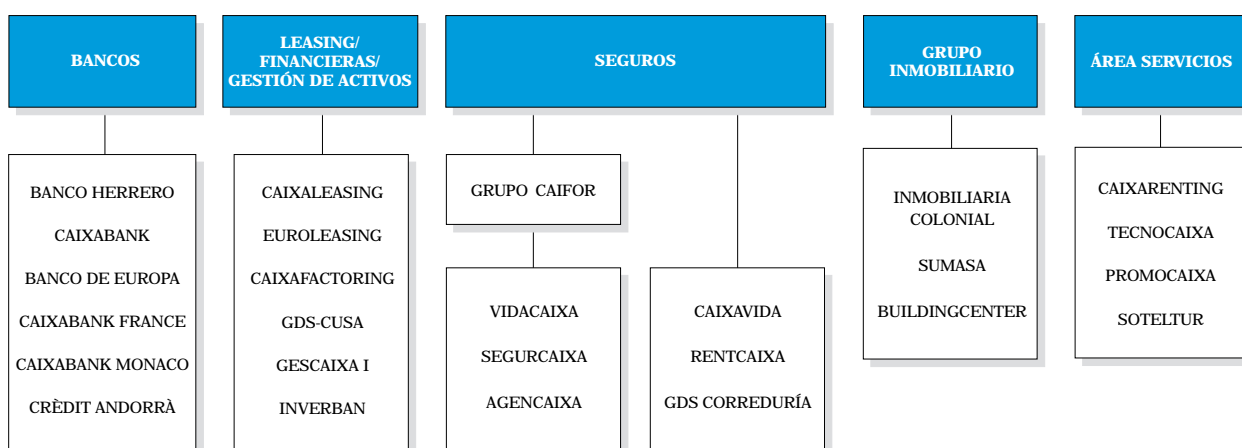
BANCOS

BANCO HERRERO

CAIXABANK

BANCO DE EUROPA

CAIXABANK FRANCE

CAIXABANK MONACO

CRÈDIT ANDORRÀ

LEASING/ FINANCIERAS/ GESTIÓN DE ACTIVOS

CAIXALEASING

EUROLEASING

CAIXAFACTORING

GDS-CUSA

GESCAIXA I

INVERBAN

SEGUROS

GRUPO CAIFOR

VIDACAIXA

SEGURCAIXA

AGENCAIXA

CAIXAVIDA

RENTCAIXA

GDS CORREDURÍA

GRUPO INMOBILIARIO

INMOBILIARIA COLONIAL

SUMASA

BUILDINGCENTER

ÁREA SERVICIOS

CAIXARENTING

TECNOCAIXA

PROMOCAIXA

SOTELTUR